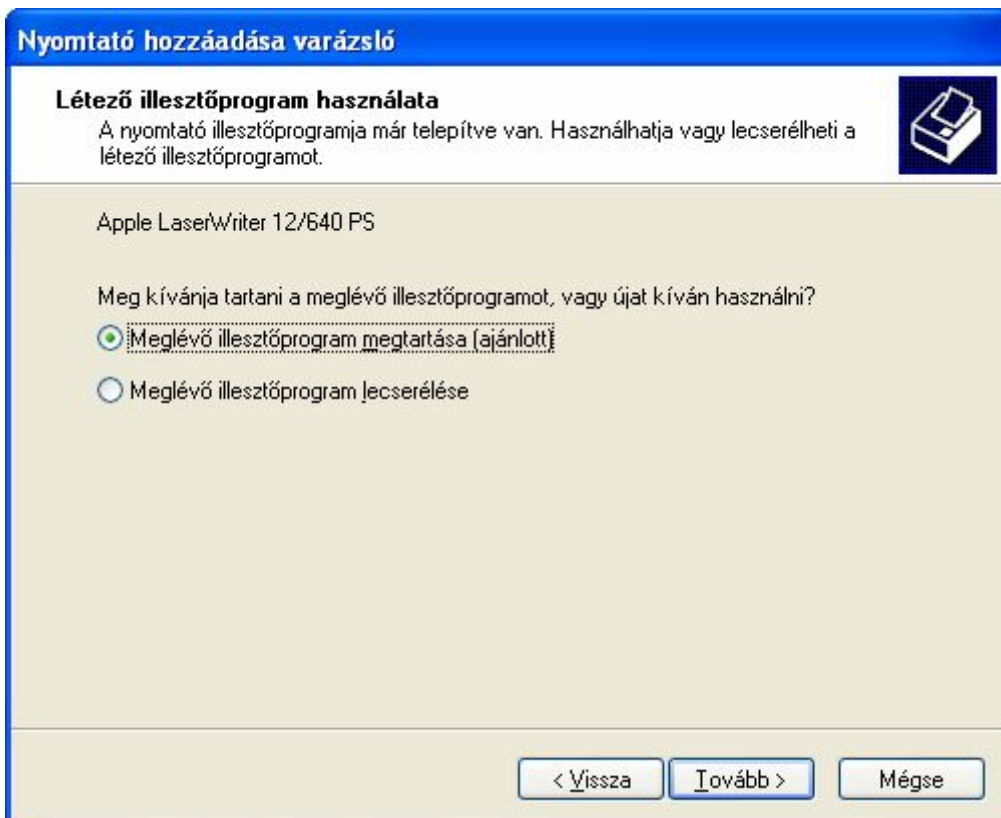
Nyomtató hozzáadása varázsló

Létező illesztőprogram használata
A nyomtató illesztőprogramja már telepítve van. Használhatja vagy lecserélheti a létező illesztőprogramot.

Apple LaserWriter 12/640 PS

Meg kívánja tartani a meglévő illesztőprogramot, vagy újat kíván használni?

Meglévő illesztőprogram megtartása (ajánlott)

Meglévő illesztőprogram lecserélése

< Vissza | Tovább > | Mégse